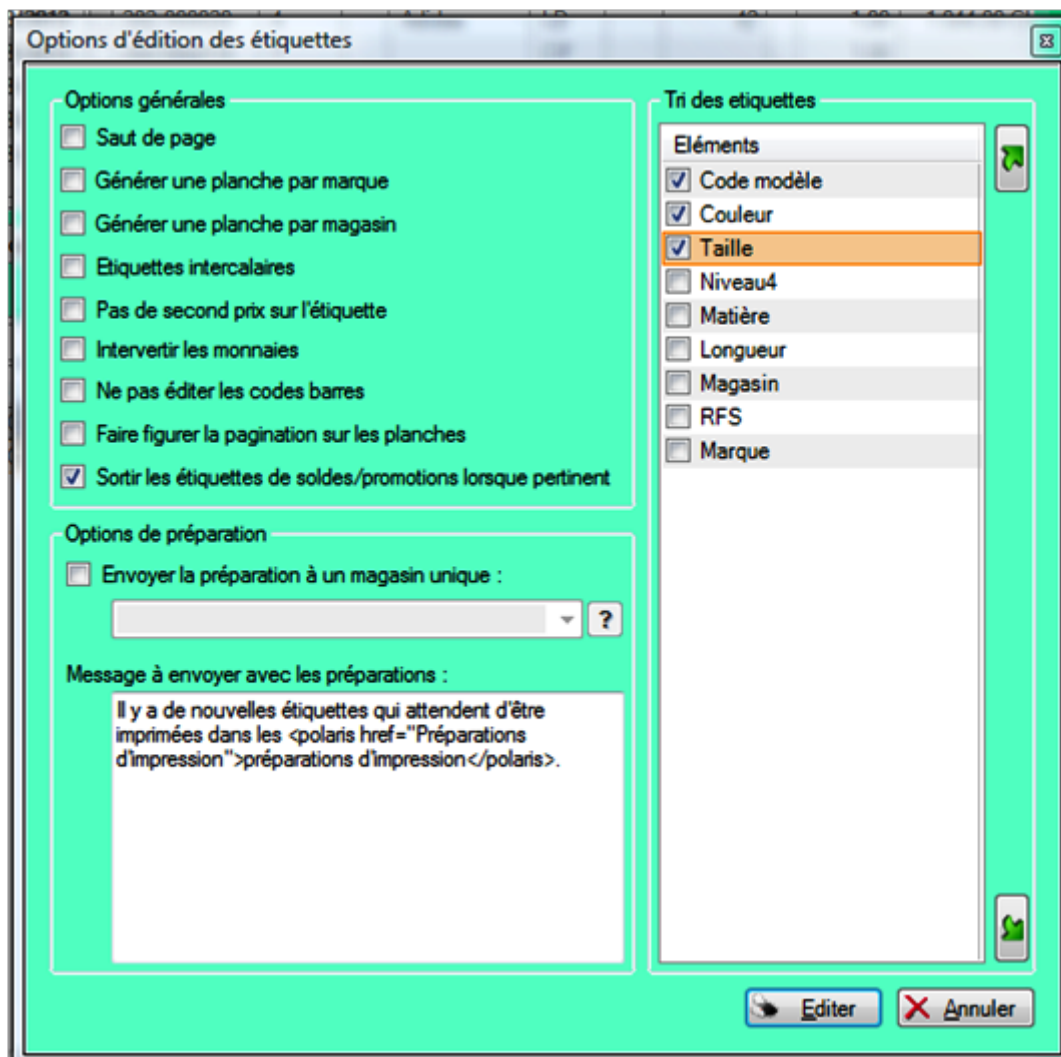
Options d'édition des étiquettes

Options générales

Saut de page

Générer une planche par marque

Générer une planche par magasin

Etiquettes intercalaires

Pas de second prix sur l'étiquette

Intervertir les monnaies

Ne pas éditer les codes barres

Faire figurer la pagination sur les planches

Sortir les étiquettes de soldes/promotions lorsque pertinent

Options de préparation

Envoyer la préparation à un magasin unique :

?

Message à envoyer avec les préparations :

Il y a de nouvelles étiquettes qui attendent d'être imprimées dans les <polaris href="Préparations d'impression">préparations d'impression</polaris>.

Tri des etiquettes

| Eléments |
|---|
| Code modèle |
| Couleur |
| Taille |
| Niveau4 |
| Matière |
| Longueur |
| Magasin |
| RFS |
| Marque |

Editer

Annuler